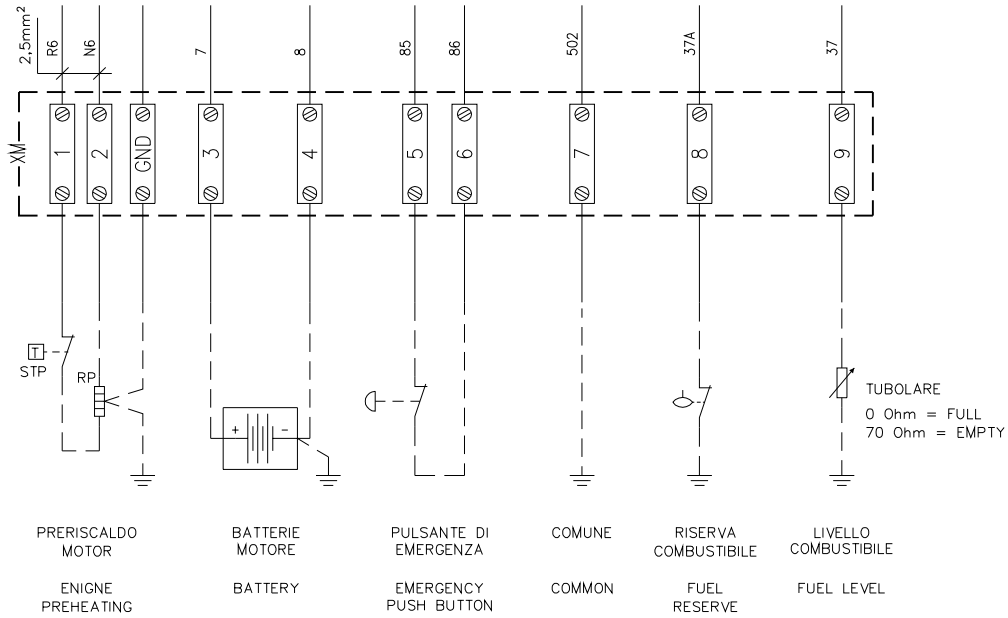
2,5mm$^2$
R6
N6
7
8
85
86
502
37A
37

XM
1
2
GND
3
4
5
6
7
8
9

T
STP
RP

+
-

TUBOLARE
0 Ohm = FULL
70 Ohm = EMPTY

PRERISCALDO MOTOR

ENIGNE PREHEATING

BATTERIE MOTORE

BATTERY

PULSANTE DI EMERGENZA

EMERGENCY PUSH BUTTON

COMUNE

COMMON

RISERVA COMBUSTIBILE

FUEL RESERVE

LIVELLO COMBUSTIBILE

FUEL LEVEL